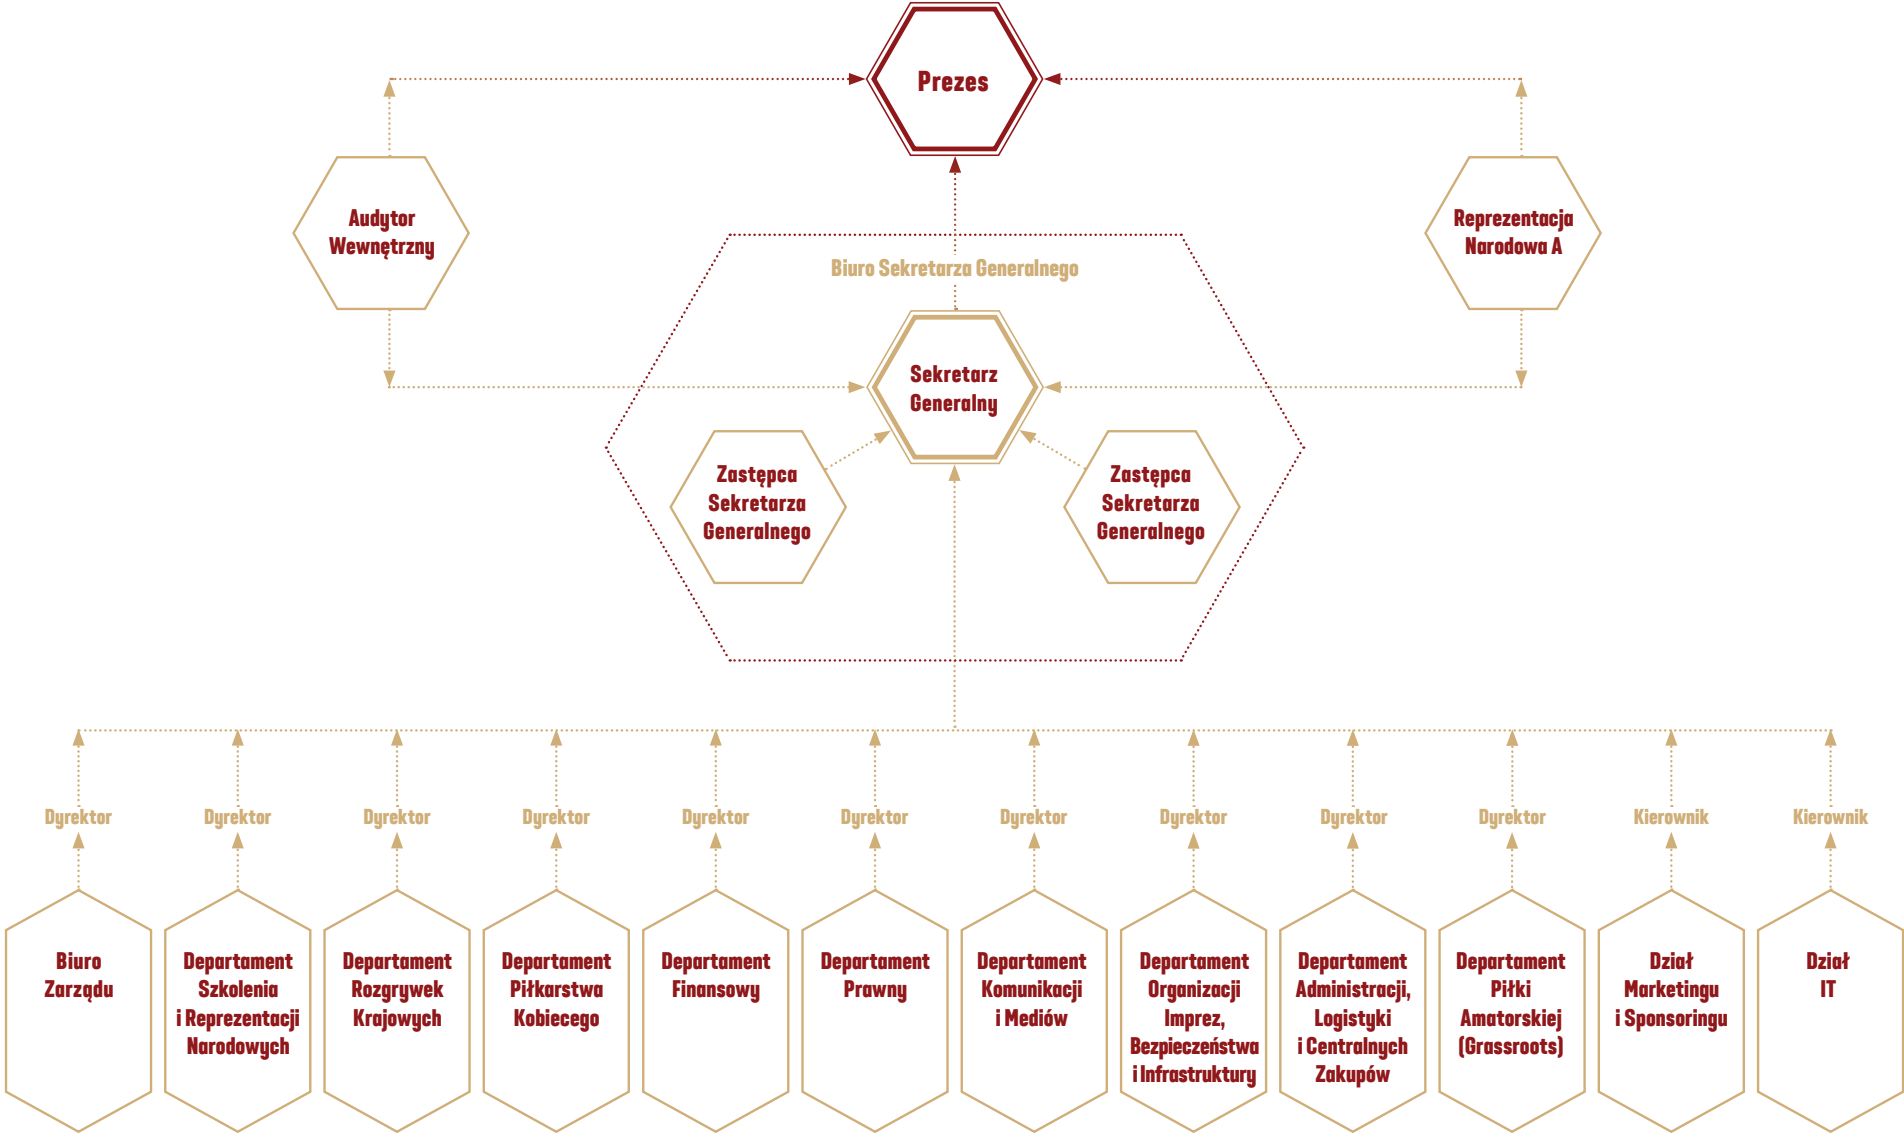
Prezes

Audytor Wewnętrzny

Reprezentacja Narodowa A

Biuro Sekretarza Generalnego

Sekretarz Generalny

Zastępca Sekretarza Generalnego

Zastępca Sekretarza Generalnego

Dyrektor

Dyrektor

Dyrektor

Dyrektor

Dyrektor

Dyrektor

Dyrektor

Dyrektor

Dyrektor

Dyrektor

Kierownik

Kierownik

Biuro Zarządu

Departament Szkolenia i Reprezentacji Narodowych

Departament Rozgrywek Krajowych

Departament Piłkarstwa Kobiecego

Departament Finansowy

Departament Prawny

Departament Komunikacji i Mediów

Departament Organizacji Imprez, Bezpieczeństwa i Infrastruktury

Departament Administracji, Logistyki i Centralnych Zakupów

Departament Piłki Amatorskiej (Grassroots)

Dział Marketingu i Sponsoringu

Dział IT